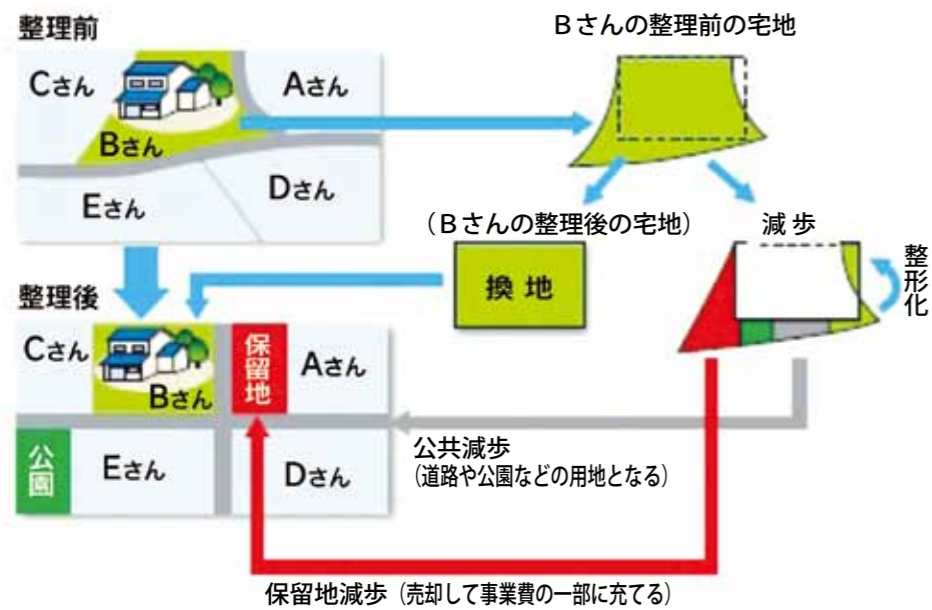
整理前

Cさん

Aさん

Bさん

Eさん

Dさん

Bさんの整理前の宅地

（Bさんの整理後の宅地）

減歩

整形化

換地

整理後

Cさん

保留地

Aさん

Bさん

公園

Eさん

Dさん

公共減歩
（道路や公園などの用地となる）

保留地減歩（売却して事業費の一部に充てる）